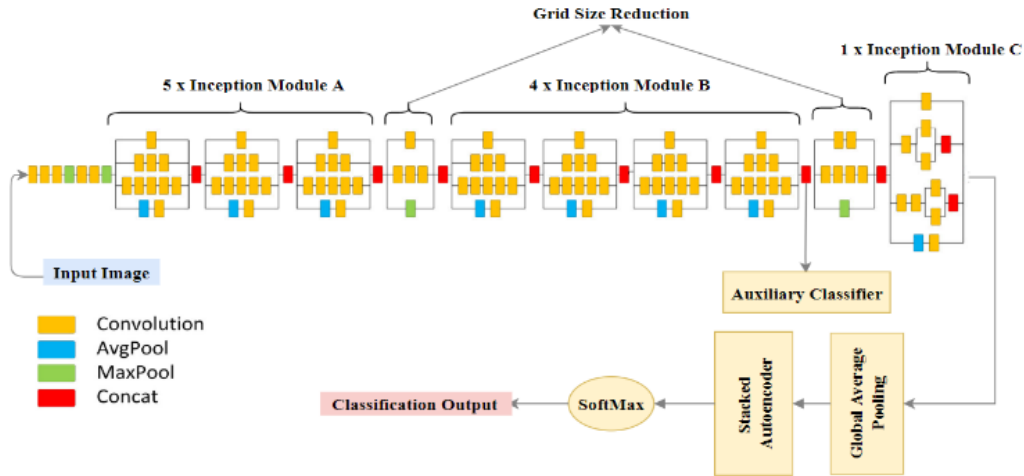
Grid Size Reduction

5 x Inception Module A

4 x Inception Module B

1 x Inception Module C

Input Image

Auxiliary Classifier

Convolution
AvgPool
MaxPool
Concat

Stacked Autoencoder

Global Average Pooling

SoftMax

Classification Output